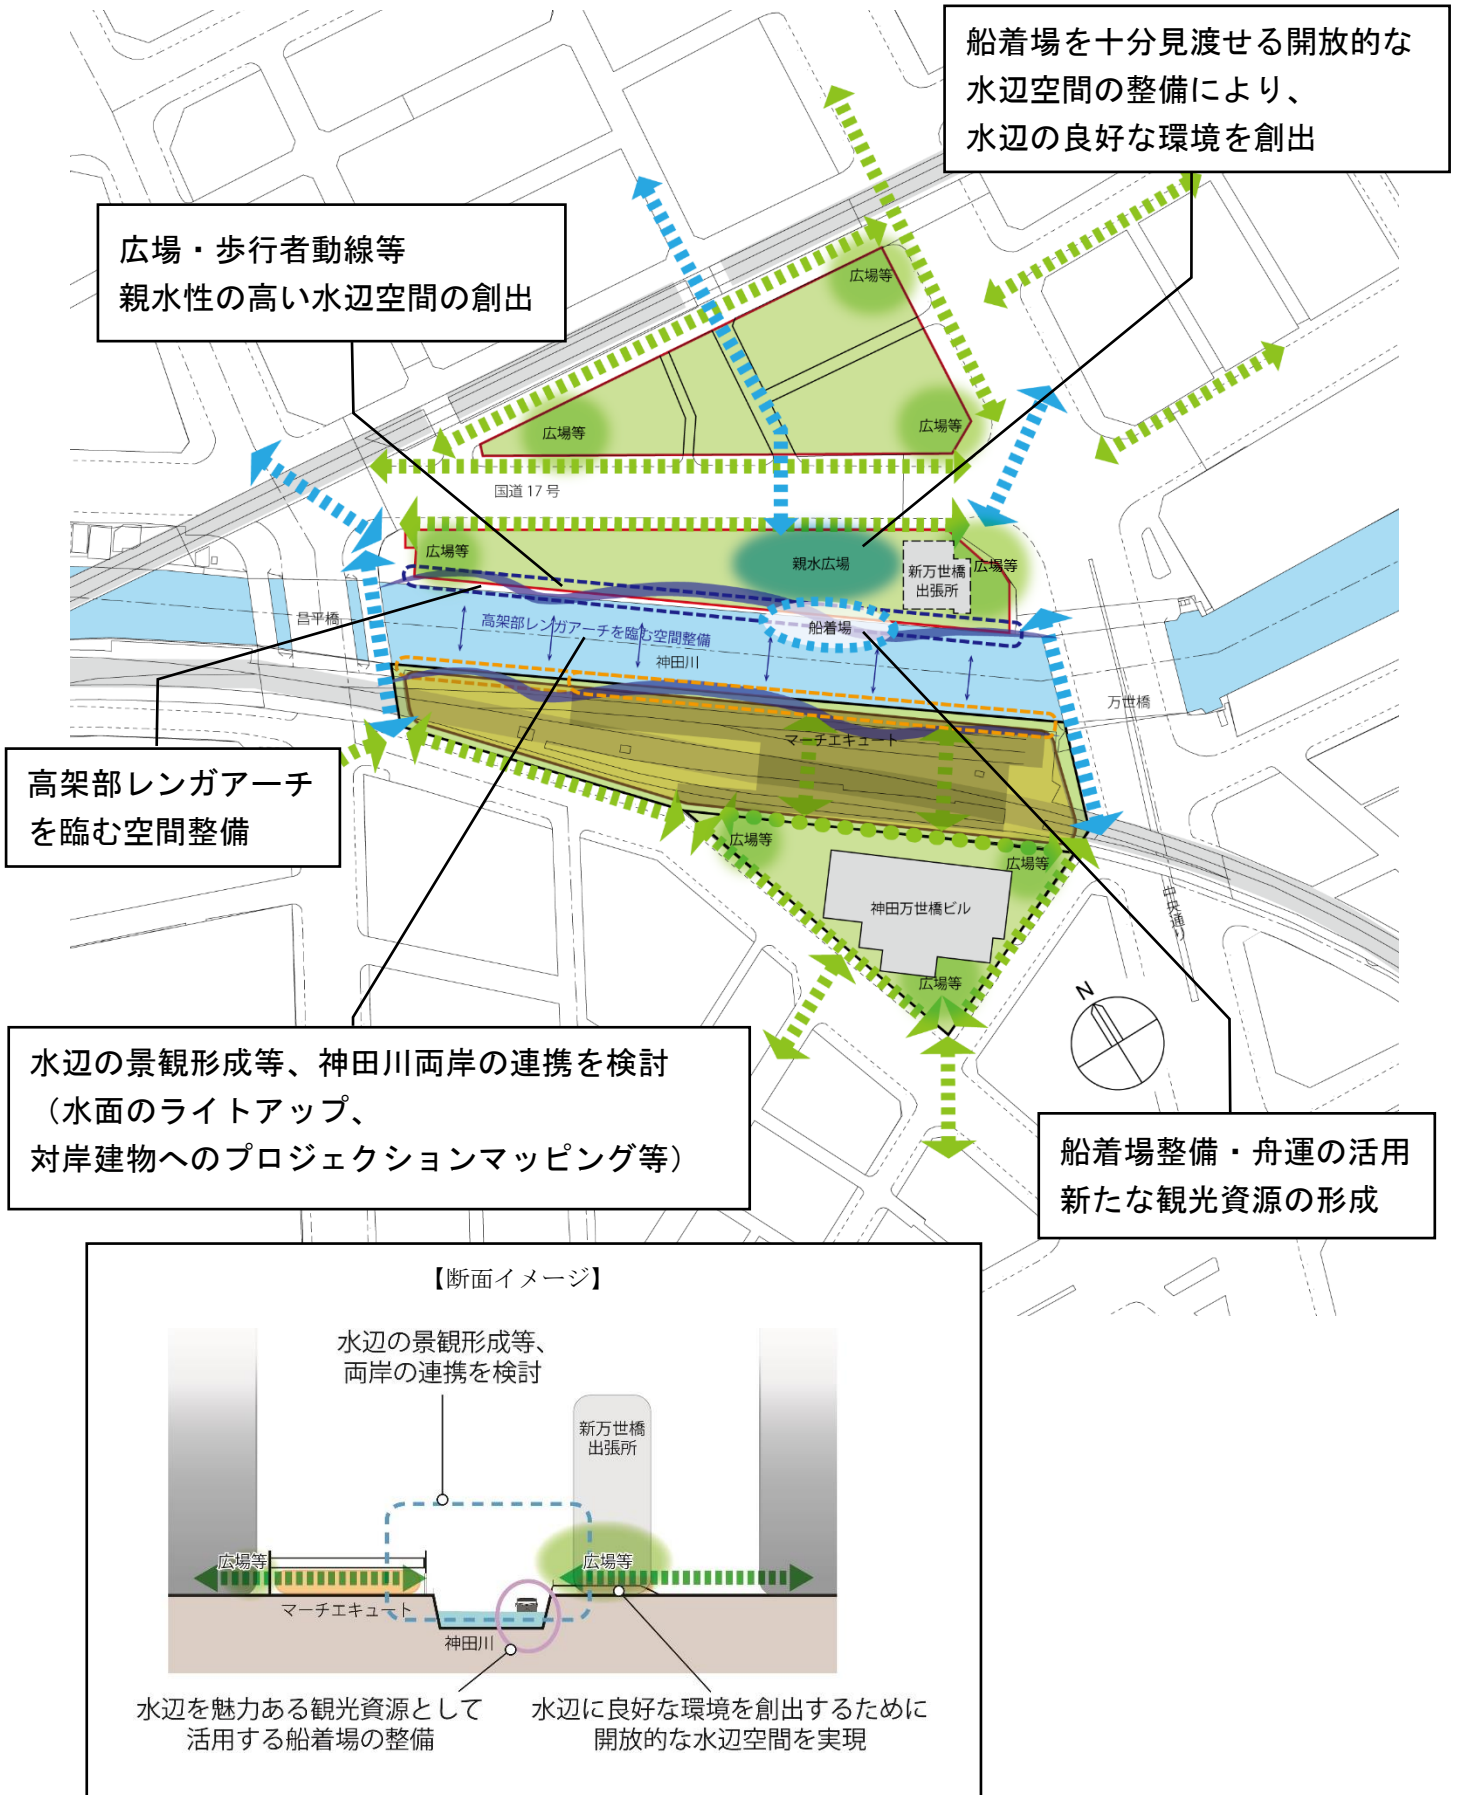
船着場を十分見渡せる開放的な
水辺空間の整備により、
水辺の良好な環境を創出

広場・歩行者動線等
親水性の高い水辺空間の創出

広場等

広場等

広場等

国道 17 号

広場等

親水広場

新万世橋出張所

広場等

昌平橋

高架部レンガアーチを臨む空間整備

船着場

神田川

万世橋

マーチエキュート

高架部レンガアーチ
を臨む空間整備

広場等

広場等

神田万世橋ビル

広場等

中央通り

N

水辺の景観形成等、神田川両岸の連携を検討
（水面のライトアップ、
対岸建物へのプロジェクションマッピング等）

船着場整備・舟運の活用
新たな観光資源の形成

【断面イメージ】

水辺の景観形成等、
両岸の連携を検討

新万世橋
出張所

広場等

広場等

マーチエキュート

神田川

水辺を魅力ある観光資源として
活用する船着場の整備

水辺に良好な環境を創出するために
開放的な水辺空間を実現